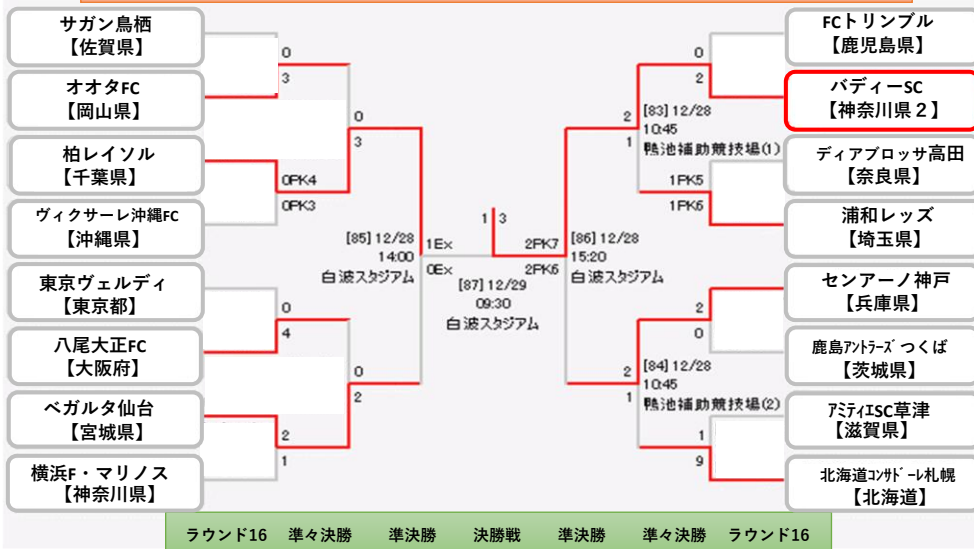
サガン鳥栖
【佐賀県】

オオタFC
【岡山県】

柏レイソル
【千葉県】

ヴィクサーレ沖縄FC
【沖縄県】

東京ヴェルディ
【東京都】

八尾大正FC
【大阪府】

ベガルタ仙台
【宮城県】

横浜F・マリノス
【神奈川県】

0
3
0
3
0PK4
0PK3
[85] 12/28
14:00
白波スタジアム
1Ex
0Ex
0
4
0
2
2
1

1 3
[87] 12/29
09:30
白波スタジアム

2PK7
2PK6
[86] 12/28
15:20
白波スタジアム

0
2
2
1
[83] 12/28
10:45
鴨池補助競技場(1)
1PK5
1PK6
2
0
2
1
[84] 12/28
10:45
鴨池補助競技場(2)
1
9

FCトリンブル
【鹿児島県】

バディーSC
【神奈川県２】

ディアブロッサ高田
【奈良県】

浦和レッズ
【埼玉県】

センアーノ神戸
【兵庫県】

鹿島アントラーズ つくば
【茨城県】

アミティエSC草津
【滋賀県】

北海道コンサドーレ札幌
【北海道】

ラウンド16　準々決勝　準決勝　決勝戦　準決勝　準々決勝　ラウンド16